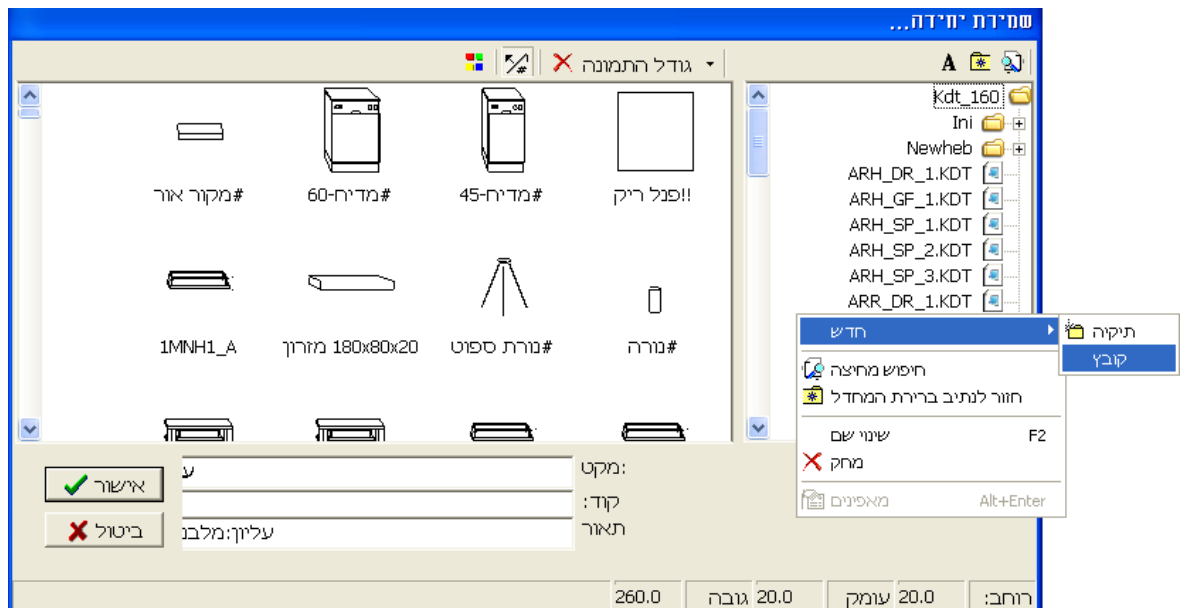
שמירת יחידה...

גודל התמונה

Kdt_160
Ini
Newheb
ARH_DR_1.KDT
ARH_GF_1.KDT
ARH_SP_1.KDT
ARH_SP_2.KDT
ARH_SP_3.KDT
ARR_DR_1.KDT

!!פנל ריק
#מדיח-45
#מדיח-60
#מקור אור

#נורה
#נורת ספוט
180x80x20 מזרון
1MNH1_A

חדש
תיקיה
קובץ
חיפוש מחיצה
חזור לנתיב ברירת המחדל
שינוי שם F2
מחק
מאפיינים Alt+Enter

מקט:
ע
קוד:
תאור
עליון:מלבנ

אישור
ביטול

רוחב: 20.0
עומק 20.0
גובה 260.0